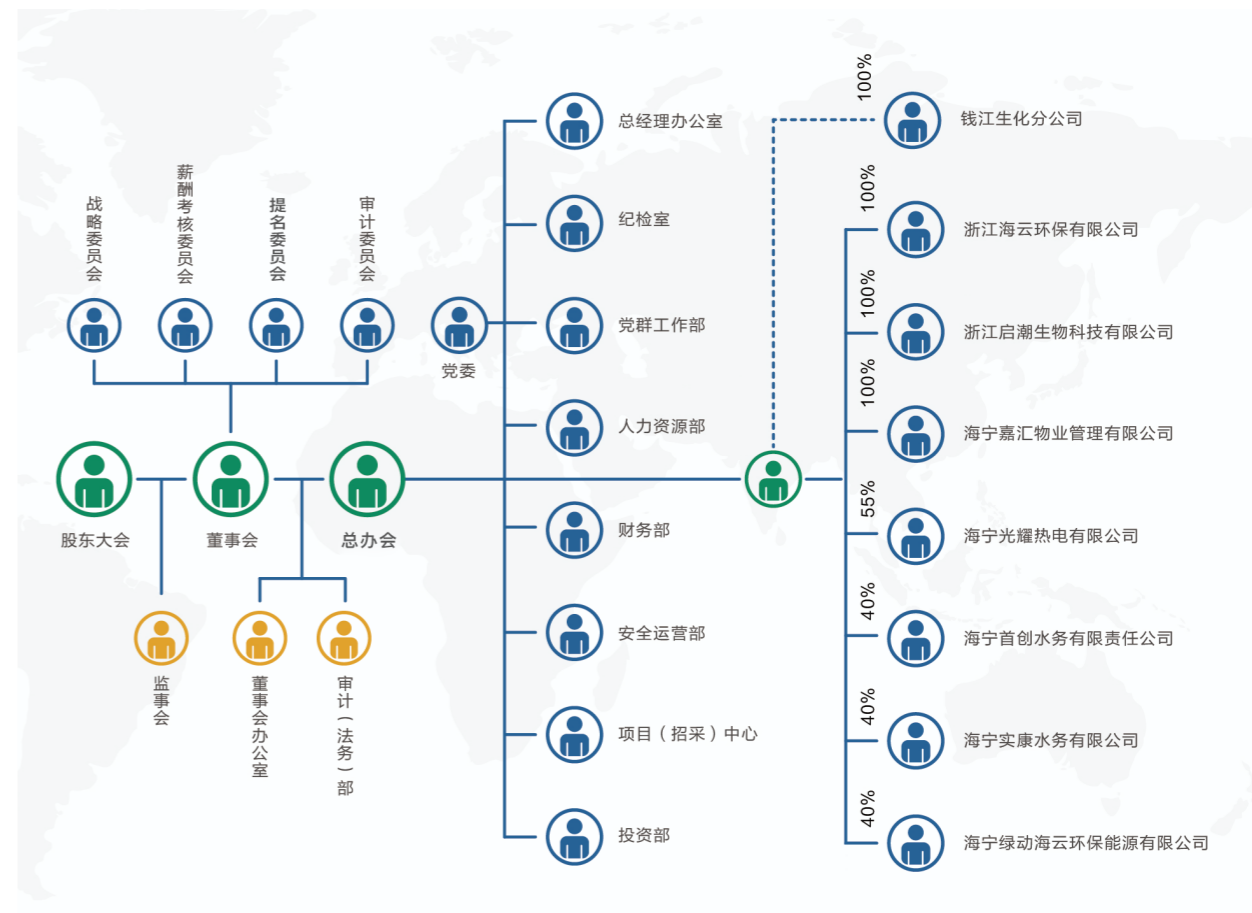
战略委员会

薪酬考核委员会

提名委员会

审计委员会

股东大会

董事会

总办会

监事会

董事会办公室

审计（法务）部

党委

总经理办公室

纪检室

党群工作部

人力资源部

财务部

安全运营部

项目（招采）中心

投资部

100%
钱江生化分公司

100%
浙江海云环保有限公司

100%
浙江启潮生物科技有限公司

100%
海宁嘉汇物业管理有限公司

55%
海宁光耀热电有限公司

40%
海宁首创水务有限责任公司

40%
海宁实康水务有限公司

40%
海宁绿动海云环保能源有限公司